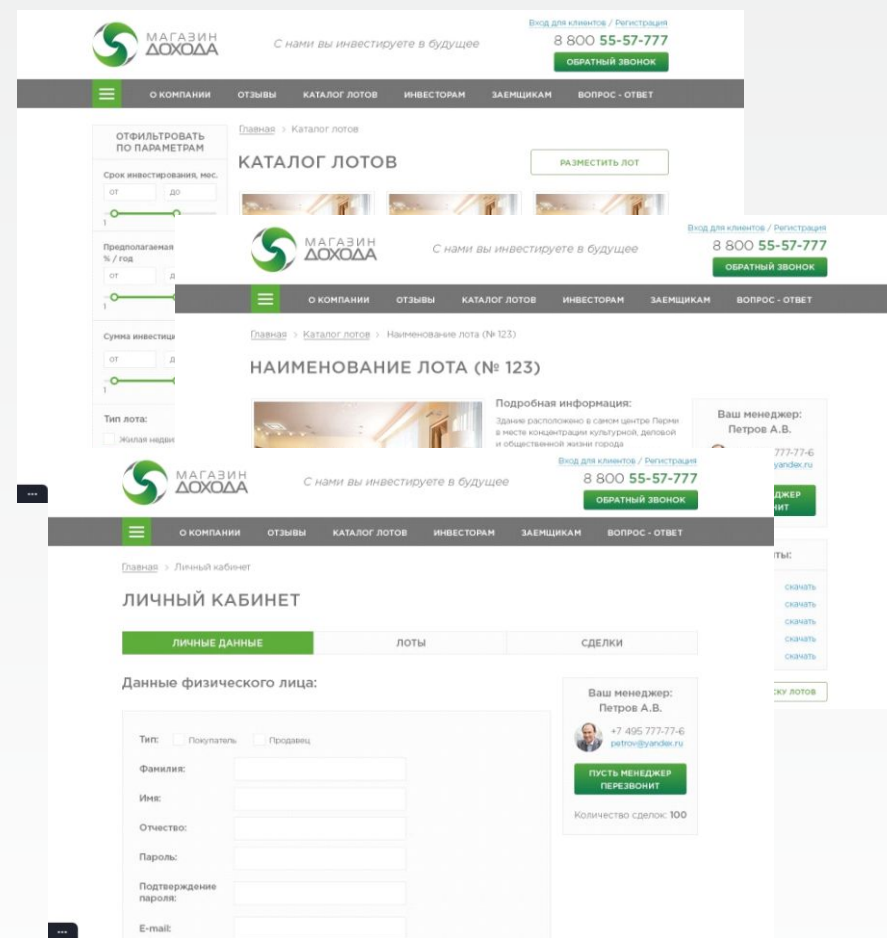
МАГАЗИН ДОХОДА
С нами вы инвестируете в будущее
Вход для клиентов / Регистрация
8 800 55-57-777
ОБРАТНЫЙ ЗВОНОК
О КОМПАНИИ ОТЗЫВЫ КАТАЛОГ ЛОТОВ ИНВЕСТОРАМ ЗАЕМЩИКАМ ВОПРОС - ОТВЕТ
ОТФИЛЬТРОВАТЬ ПО ПАРАМЕТРАМ
Срок инвестирования, мес.
от
до
1
Предполагаемая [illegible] % / год
от
1
Сумма инвестиц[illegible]
от
1
Тип лота:
Жилая недви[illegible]
Главная > Каталог лотов
КАТАЛОГ ЛОТОВ
РАЗМЕСТИТЬ ЛОТ

МАГАЗИН ДОХОДА
С нами вы инвестируете в будущее
Вход для клиентов / Регистрация
8 800 55-57-777
ОБРАТНЫЙ ЗВОНОК
О КОМПАНИИ ОТЗЫВЫ КАТАЛОГ ЛОТОВ ИНВЕСТОРАМ ЗАЕМЩИКАМ ВОПРОС - ОТВЕТ
Главная > Каталог лотов > Наименование лота (№ 123)
НАИМЕНОВАНИЕ ЛОТА (№ 123)
Подробная информация:
Здание расположено в самом центре Перми в месте концентрации культурной, деловой и общественной жизни города
Ваш менеджер: Петров А.В.
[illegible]777-77-6
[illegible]yandex.ru
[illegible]ДЖЕР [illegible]НИТ
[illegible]ТЫ:
скачать
скачать
скачать
скачать
скачать
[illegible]КУ ЛОТОВ

МАГАЗИН ДОХОДА
С нами вы инвестируете в будущее
Вход для клиентов / Регистрация
8 800 55-57-777
ОБРАТНЫЙ ЗВОНОК
О КОМПАНИИ ОТЗЫВЫ КАТАЛОГ ЛОТОВ ИНВЕСТОРАМ ЗАЕМЩИКАМ ВОПРОС - ОТВЕТ
Главная > Личный кабинет
ЛИЧНЫЙ КАБИНЕТ
ЛИЧНЫЕ ДАННЫЕ ЛОТЫ СДЕЛКИ
Данные физического лица:
Тип: Покупатель Продавец
Фамилия:
Имя:
Отчество:
Пароль:
Подтверждение пароля:
E-mail:
Ваш менеджер: Петров А.В.
+7 495 777-77-6
petrov@yandex.ru
ПУСТЬ МЕНЕДЖЕР ПЕРЕЗВОНИТ
Количество сделок: 100